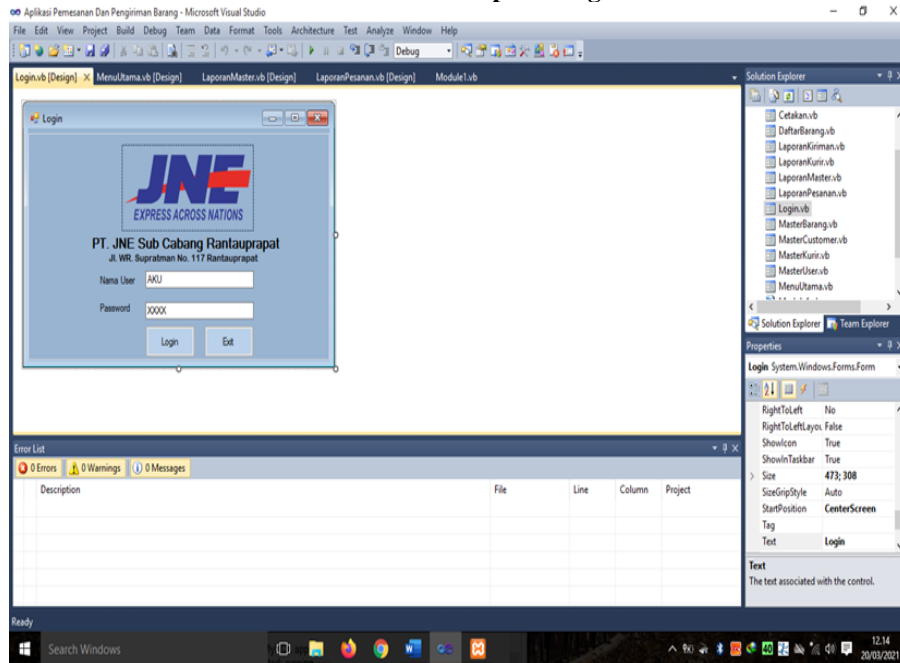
Aplikasi Pemesanan Dan Pengiriman Barang - Microsoft Visual Studio

File Edit View Project Build Debug Team Data Format Tools Architecture Test Analyze Window Help

Debug

Login.vb [Design] MenuUtama.vb [Design] LaporanMaster.vb [Design] LaporanPesanan.vb [Design] Module1.vb

Login

JNE
EXPRESS ACROSS NATIONS

PT. JNE Sub Cabang Rantauprapat
Jl. WR. Supratman No. 117 Rantauprapat

Nama User AKU

Password XXXX

Login Exit

Solution Explorer

Cetakan.vb
DaftarBarang.vb
LaporanKiriman.vb
LaporanKurir.vb
LaporanMaster.vb
LaporanPesanan.vb
Login.vb
MasterBarang.vb
MasterCustomer.vb
MasterKurir.vb
MasterUser.vb
MenuUtama.vb

Solution Explorer Team Explorer

Properties

Login System.Windows.Forms.Form

| | |
|---|---|
| RightToLeft | No |
| RightToLeftLayou | False |
| ShowIcon | True |
| ShowInTaskbar | True |
| Size | 473; 308 |
| SizeGripStyle | Auto |
| StartPosition | CenterScreen |
| Tag | |
| Text | Login |

Text
The text associated with the control.

Error List

0 Errors 0 Warnings 0 Messages

| Description | File | Line | Column | Project |
|---|---|---|---|---|

Ready

Search Windows

12.14
20/03/2021